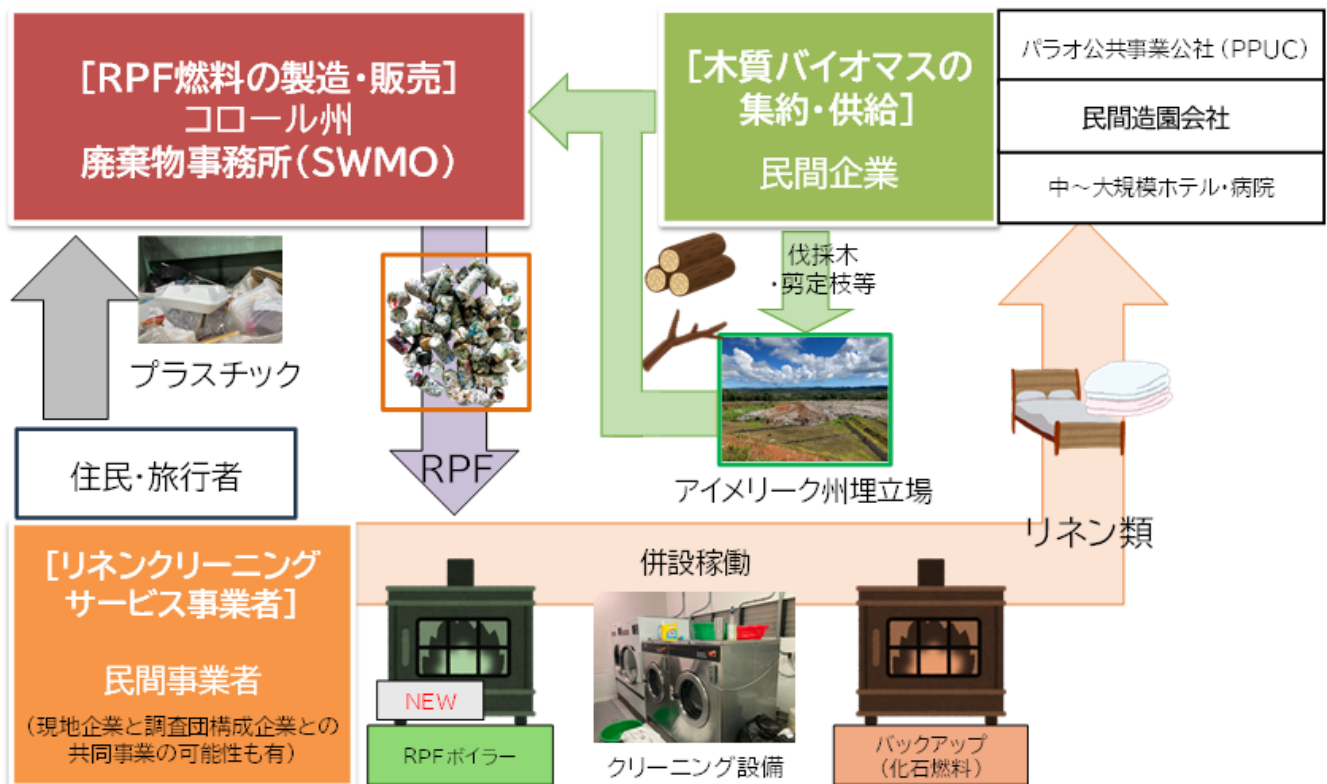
［RPF燃料の製造・販売］
コロール州
廃棄物事務所（SWMO）

［木質バイオマスの集約・供給］
民間企業

パラオ公共事業公社（PPUC）

民間造園会社

中～大規模ホテル・病院

伐採木
・剪定枝等

プラスチック

住民・旅行者

RPF

アイメリーク州埋立場

リネン類

［リネンクリーニングサービス事業者］

民間事業者

（現地企業と調査団構成企業との共同事業の可能性も有）

併設稼働

NEW

RPFボイラー

クリーニング設備

バックアップ
（化石燃料）